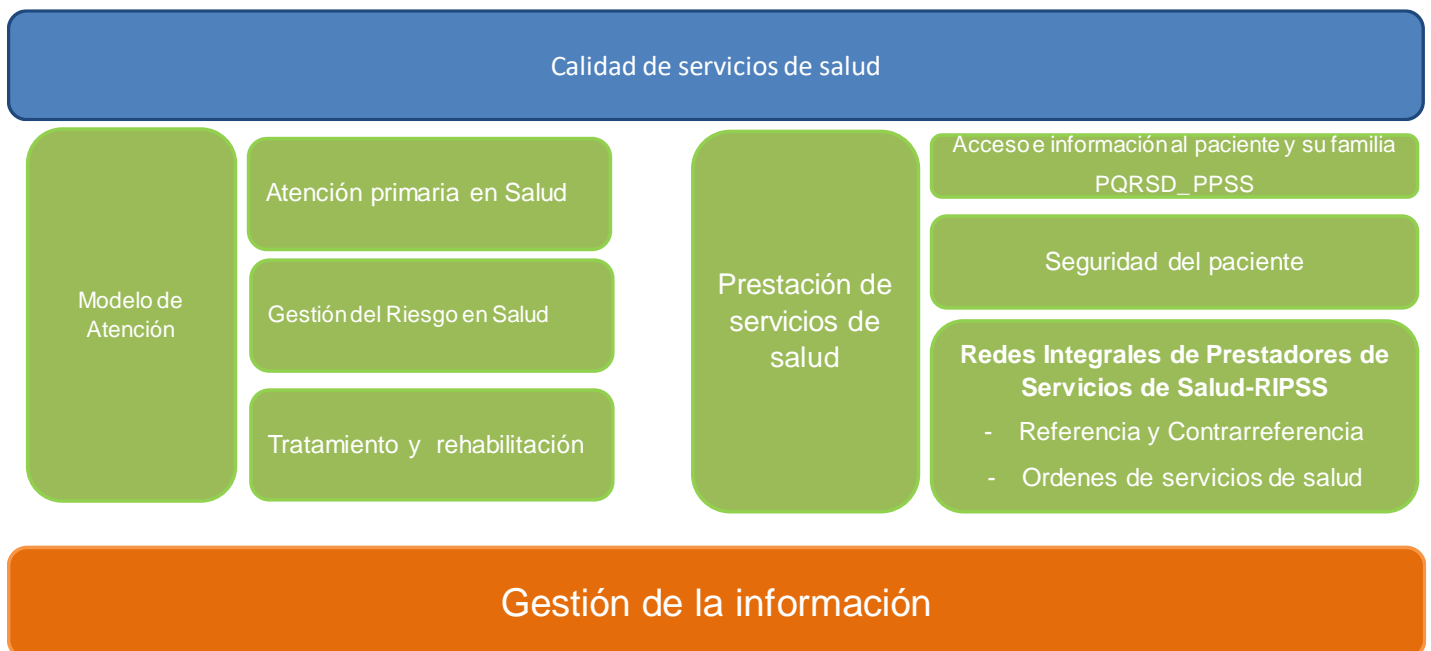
Calidad de servicios de salud

Modelo de Atención

Atención primaria en Salud

Gestión del Riesgo en Salud

Tratamiento y rehabilitación

Prestación de servicios de salud

Acceso e información al paciente y su familia PQRSD_PPSS

Seguridad del paciente

**Redes Integrales de Prestadores de Servicios de Salud-RIPSS**

- Referencia y Contrarreferencia
- Ordenes de servicios de salud

Gestión de la información